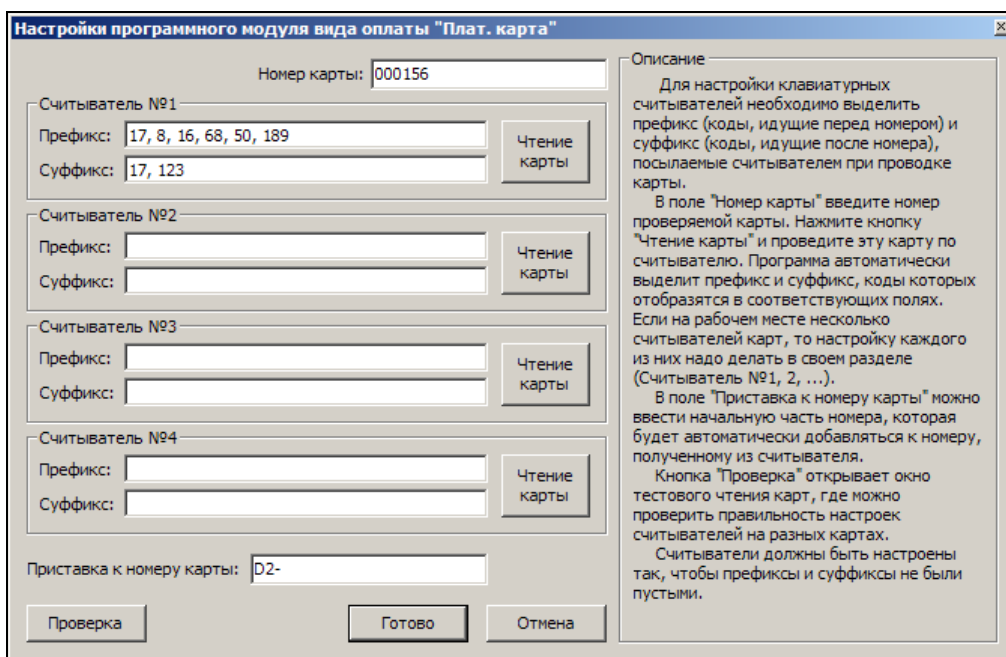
Настройки программного модуля вида оплаты "Плат. карта"

x

Номер карты: 000156

Считыватель №1

Префикс: 17, 8, 16, 68, 50, 189

Суффикс: 17, 123

Чтение карты

Считыватель №2

Префикс:

Суффикс:

Чтение карты

Считыватель №3

Префикс:

Суффикс:

Чтение карты

Считыватель №4

Префикс:

Суффикс:

Чтение карты

Приставка к номеру карты: D2-

Проверка

Готово

Отмена

Описание

Для настройки клавиатурных считывателей необходимо выделить префикс (коды, идущие перед номером) и суффикс (коды, идущие после номера), посылаемые считывателем при проводке карты.

В поле "Номер карты" введите номер проверяемой карты. Нажмите кнопку "Чтение карты" и проведите эту карту по считывателю. Программа автоматически выделит префикс и суффикс, коды которых отобразятся в соответствующих полях. Если на рабочем месте несколько считывателей карт, то настройку каждого из них надо делать в своем разделе (Считыватель №1, 2, ...).

В поле "Приставка к номеру карты" можно ввести начальную часть номера, которая будет автоматически добавляться к номеру, полученному из считывателя.

Кнопка "Проверка" открывает окно тестового чтения карт, где можно проверить правильность настроек считывателей на разных картах.

Считыватели должны быть настроены так, чтобы префиксы и суффиксы не были пустыми.